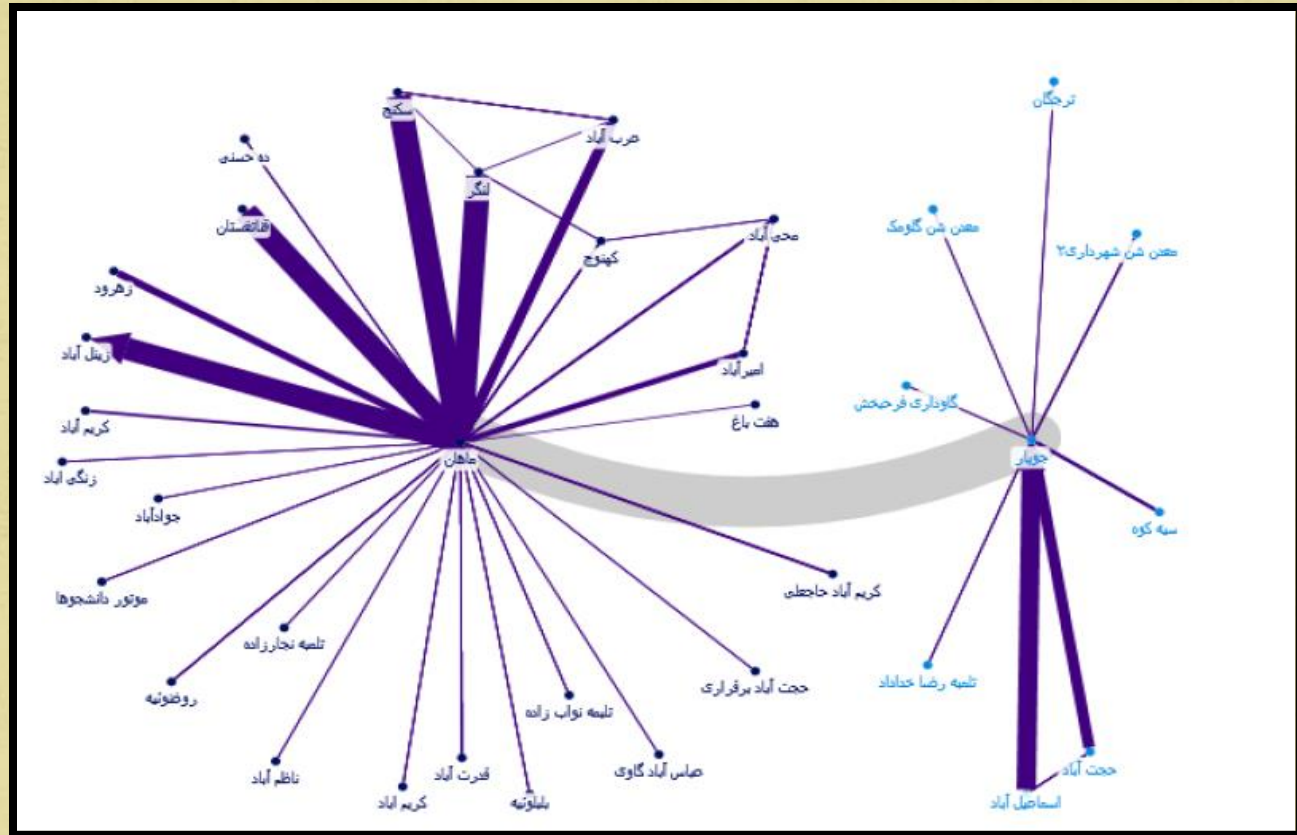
سکنج
عرب آباد
ده حسنی
لنگر
قناتستان
محی آباد
کهنوج
زهرود
زینل آباد
امیرآباد
هفت باغ
کریم آباد
ماهان
زنگی آباد
جوادآباد
موتور دانشجوها
کریم آباد حاجعلی
تلمبه نجارزاده
روضوئیه
حجت آباد برقراری
تلمبه نواب زاده
ناظم آباد
قدرت آباد
عباس آباد گاوی
کریم آباد
بلبلوئیه
ترجگان
معدن شن گلومک
معدن شن شهرداری۲
گاوداری فرحبخش
جوپار
سیه کوه
تلمبه رضا خداداد
حجت آباد
اسماعیل آباد